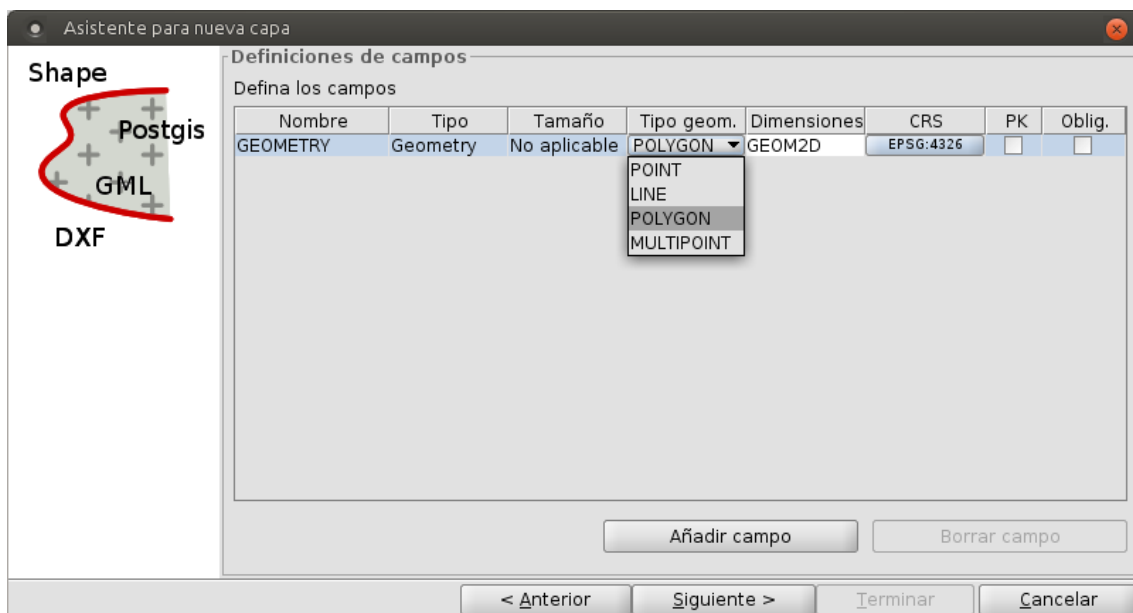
Asistente para nueva capa

Shape
Postgis
GML
DXF

Definiciones de campos

Defina los campos

| Nombre | Tipo | Tamaño | Tipo geom. | Dimensiones | CRS | PK | Oblig. |
|---|---|---|---|---|---|---|---|
| GEOMETRY | Geometry | No aplicable | POLYGON | GEOM2D | EPSG:4326 | | |

POINT
LINE
POLYGON
MULTIPOINT

Añadir campo
Borrar campo

< Anterior
Siguiente >
Terminar
Cancelar